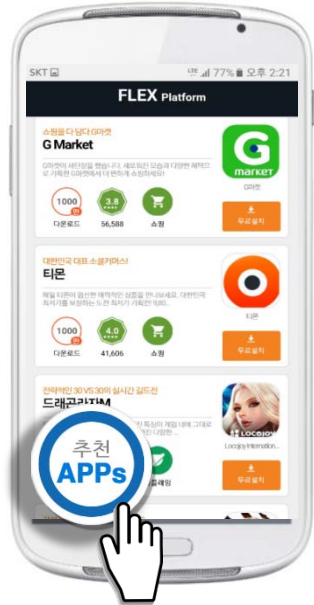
SKT 77% 오후 2:21

FLEX Platform

쇼핑몰 다 담다 G마켓
G Market
G마켓이 새단장을 했습니다. 새로워진 모습과 다양한 혜택으로 가득한 G마켓에서 더 편리하게 쇼핑하세요!
1000 다운로드
3.8 56,588
쇼핑
G market
G마켓
무료설치

대한민국 대표 소셜커머스!
티몬
매일 티몬이 엄선한 매력적인 상품을 만나보세요. 대한민국 최저가를 보장하는 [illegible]
1000 다운로드
4.0 41,606
쇼핑
티몬
무료설치

전략적인 30 VS 30의 실시간 길드전
드래곤라자M
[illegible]
Locojoy International
무료설치
롤플레잉

추천 APPs